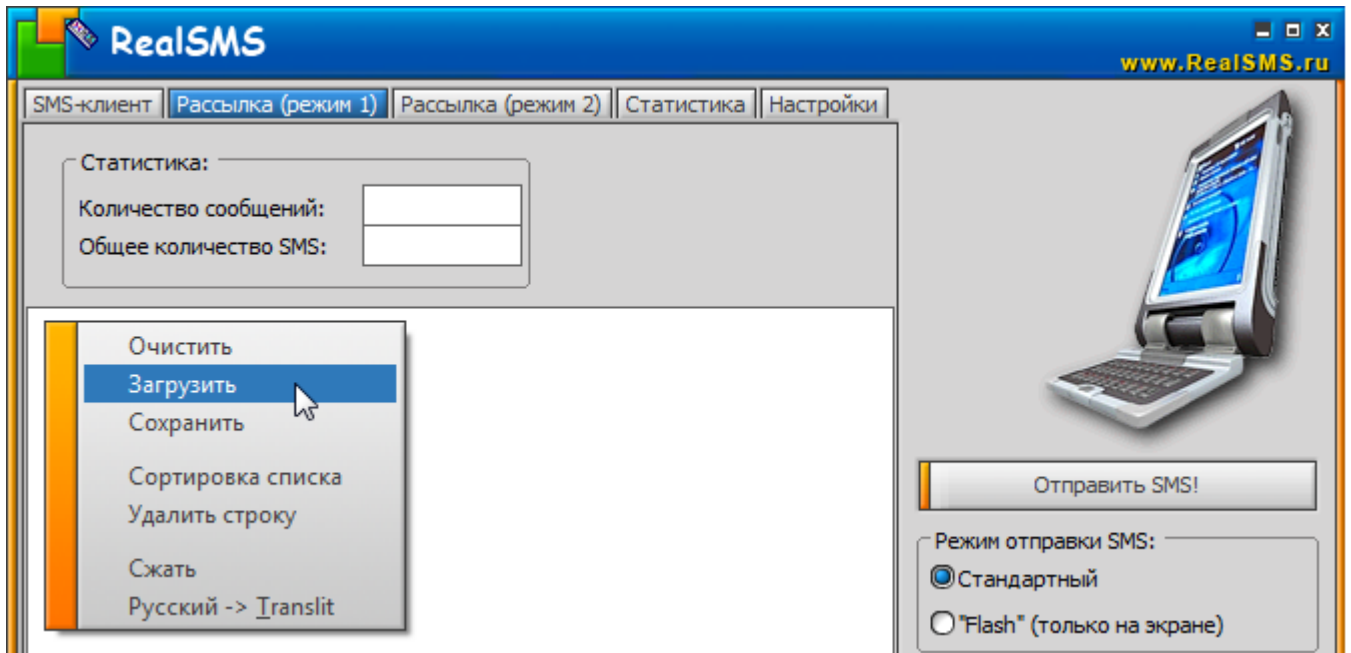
RealSMS

www.RealSMS.ru

SMS-клиент | Рассылка (режим 1) | Рассылка (режим 2) | Статистика | Настройки

Статистика:

Количество сообщений:

Общее количество SMS:

Очистить
Загрузить
Сохранить

Сортировка списка
Удалить строку

Сжать
Русский -> Translit

Отправить SMS!

Режим отправки SMS:

Стандартный

"Flash" (только на экране)